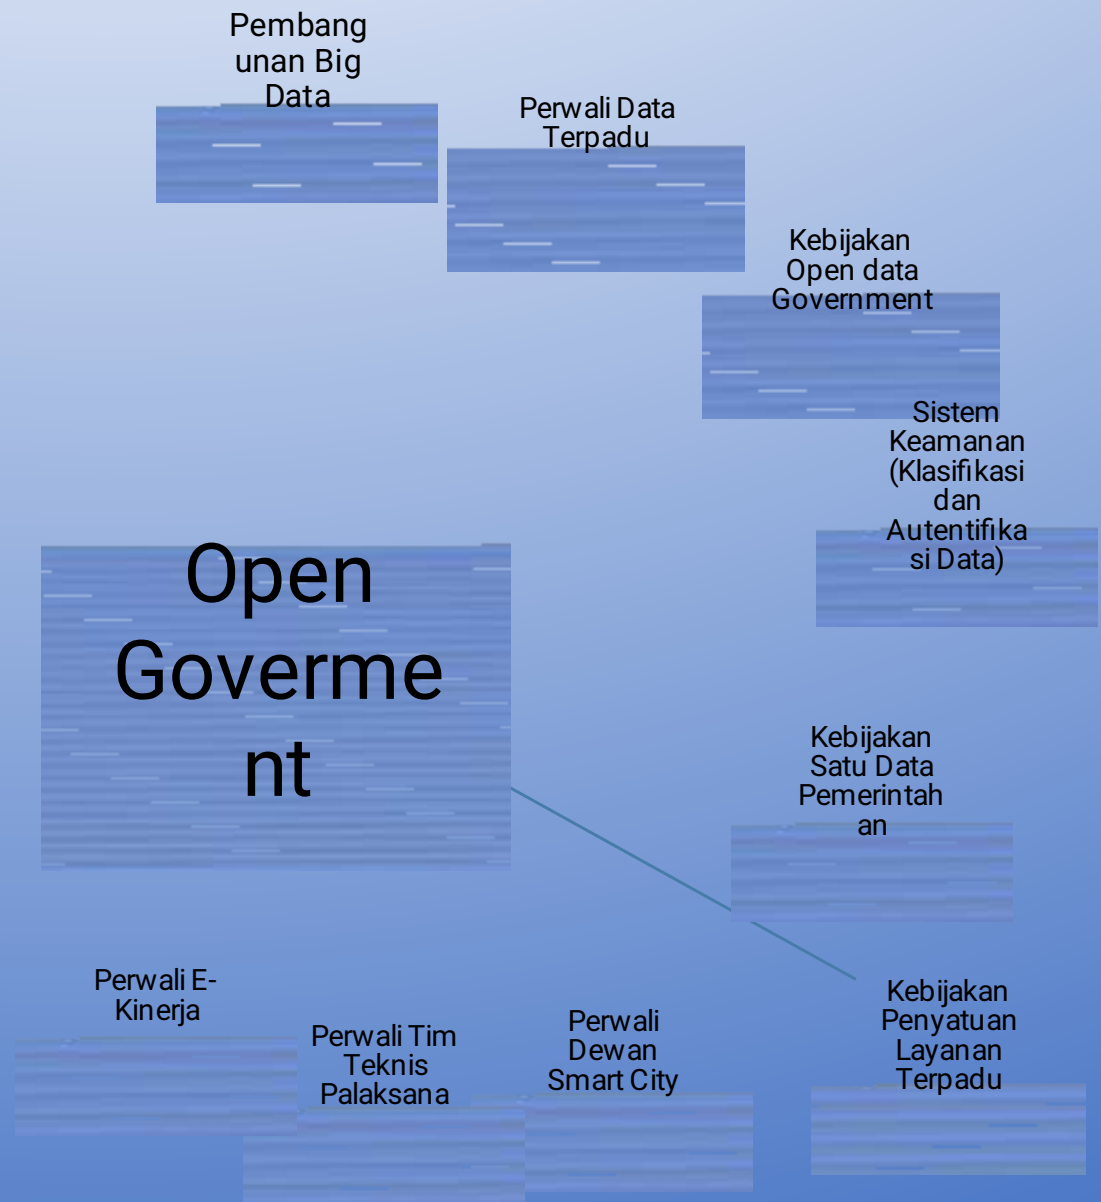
Pembangunan Big Data

Perwali Data Terpadu

Kebijakan Open data Government

Sistem Keamanan (Klasifikasi dan Autentifikasi Data)

Open Goverment

Kebijakan Satu Data Pemerintahan

Perwali E-Kinerja

Perwali Tim Teknis Palaksana

Perwali Dewan Smart City

Kebijakan Penyatuan Layanan Terpadu